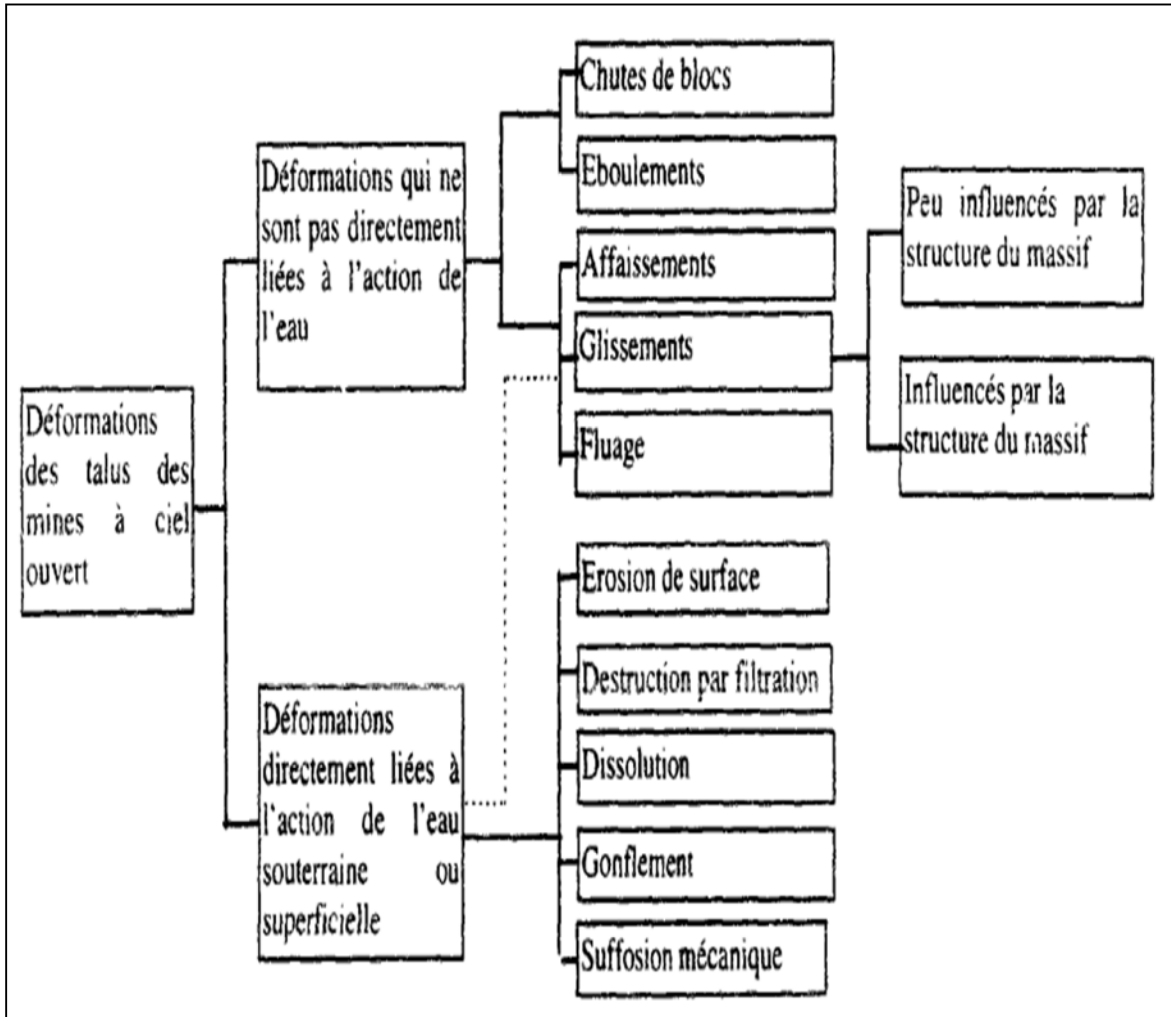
Déformations des talus des mines à ciel ouvert

Déformations qui ne sont pas directement liées à l'action de l'eau

Chutes de blocs

Eboulements

Affaissements

Glissements

Fluage

Peu influencés par la structure du massif

Influencés par la structure du massif

Déformations directement liées à l'action de l'eau souterraine ou superficielle

Erosion de surface

Destruction par filtration

Dissolution

Gonflement

Suffosion mécanique